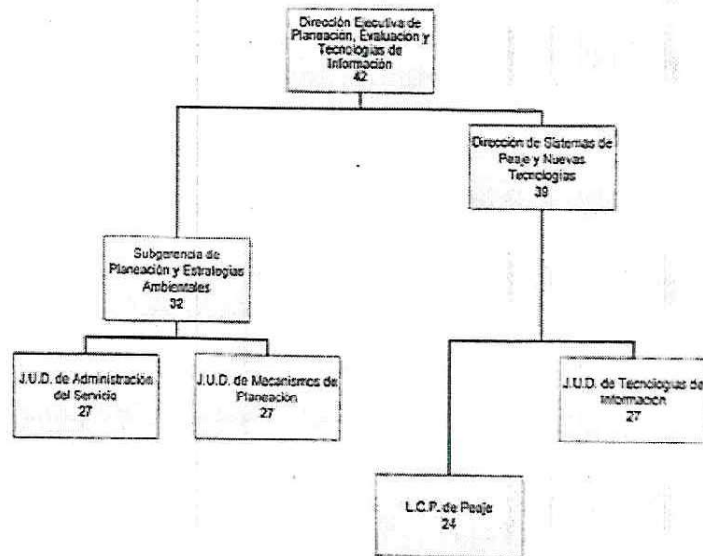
Dirección Ejecutiva de Planeación, Evaluacion y Tecnologías de Información
42

Subgerencia de Planeación y Estrategias Ambientales
32

Dirección de Sistemas de Peaje y Nuevas Tecnologías
39

J.U.D. de Administración del Servicio
27

J.U.D. de Mecanismos de Planeación
27

J.U.D. de Tecnologías de Información
27

L.C.P. de Peaje
24